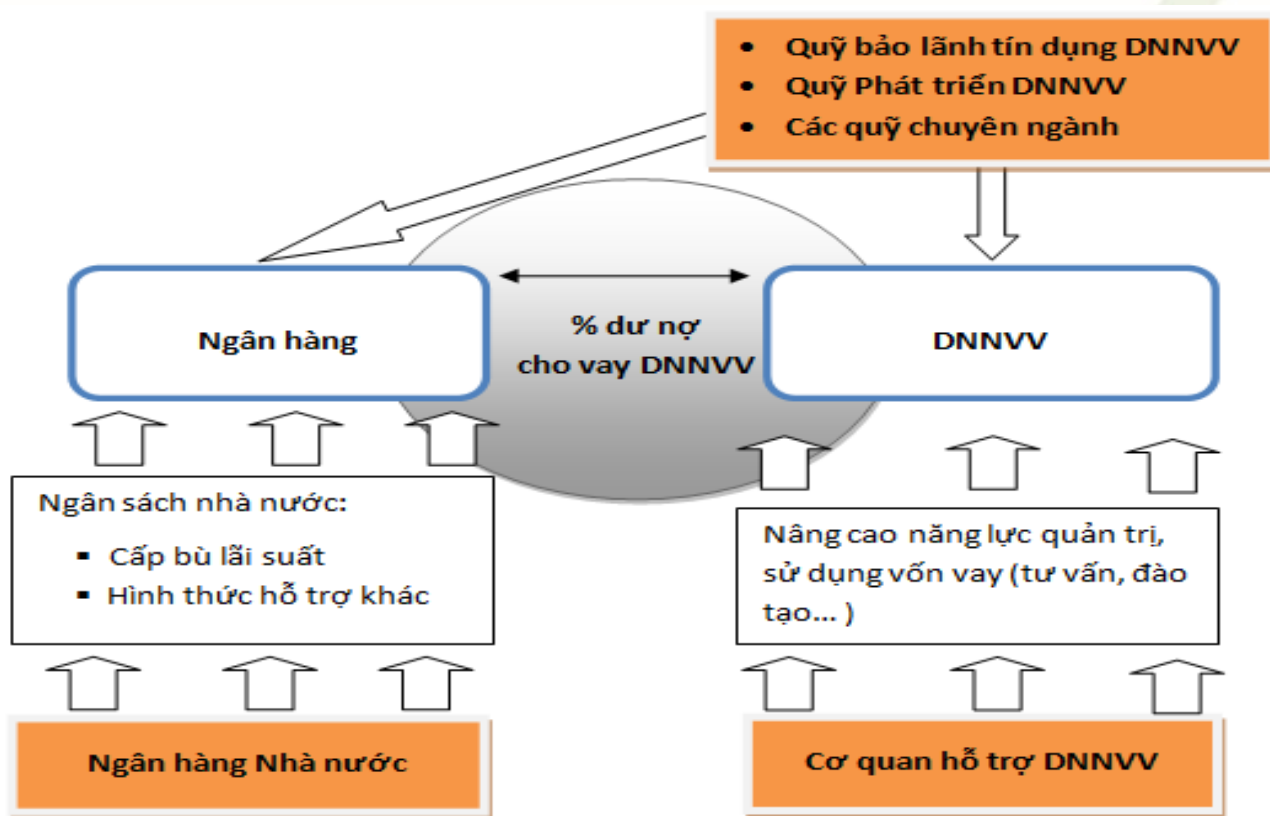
- Quỹ bảo lãnh tín dụng DNNVV
- Quỹ Phát triển DNNVV
- Các quỹ chuyên ngành

Ngân hàng

% dư nợ cho vay DNNVV

DNNVV

Ngân sách nhà nước:

- Cấp bù lãi suất
- Hình thức hỗ trợ khác

Nâng cao năng lực quản trị, sử dụng vốn vay (tư vấn, đào tạo... )

Ngân hàng Nhà nước

Cơ quan hỗ trợ DNNVV